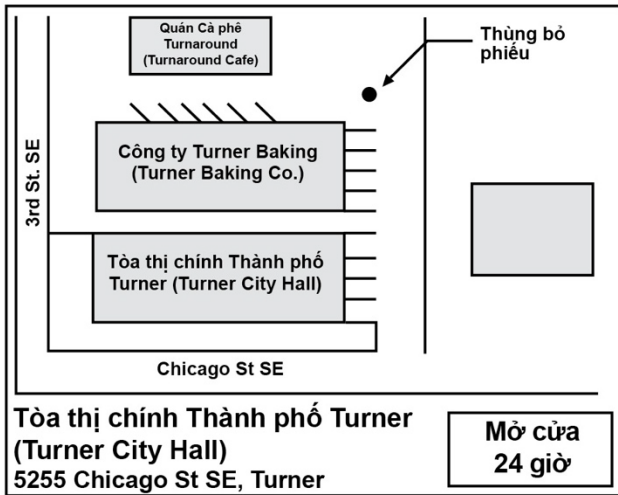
Quán Cà phê Turnaround (Turnaround Cafe)

Thùng bỏ phiếu

3rd St. SE

Công ty Turner Baking (Turner Baking Co.)

Tòa thị chính Thành phố Turner (Turner City Hall)

Chicago St SE

Tòa thị chính Thành phố Turner (Turner City Hall)
5255 Chicago St SE, Turner

Mở cửa 24 giờ